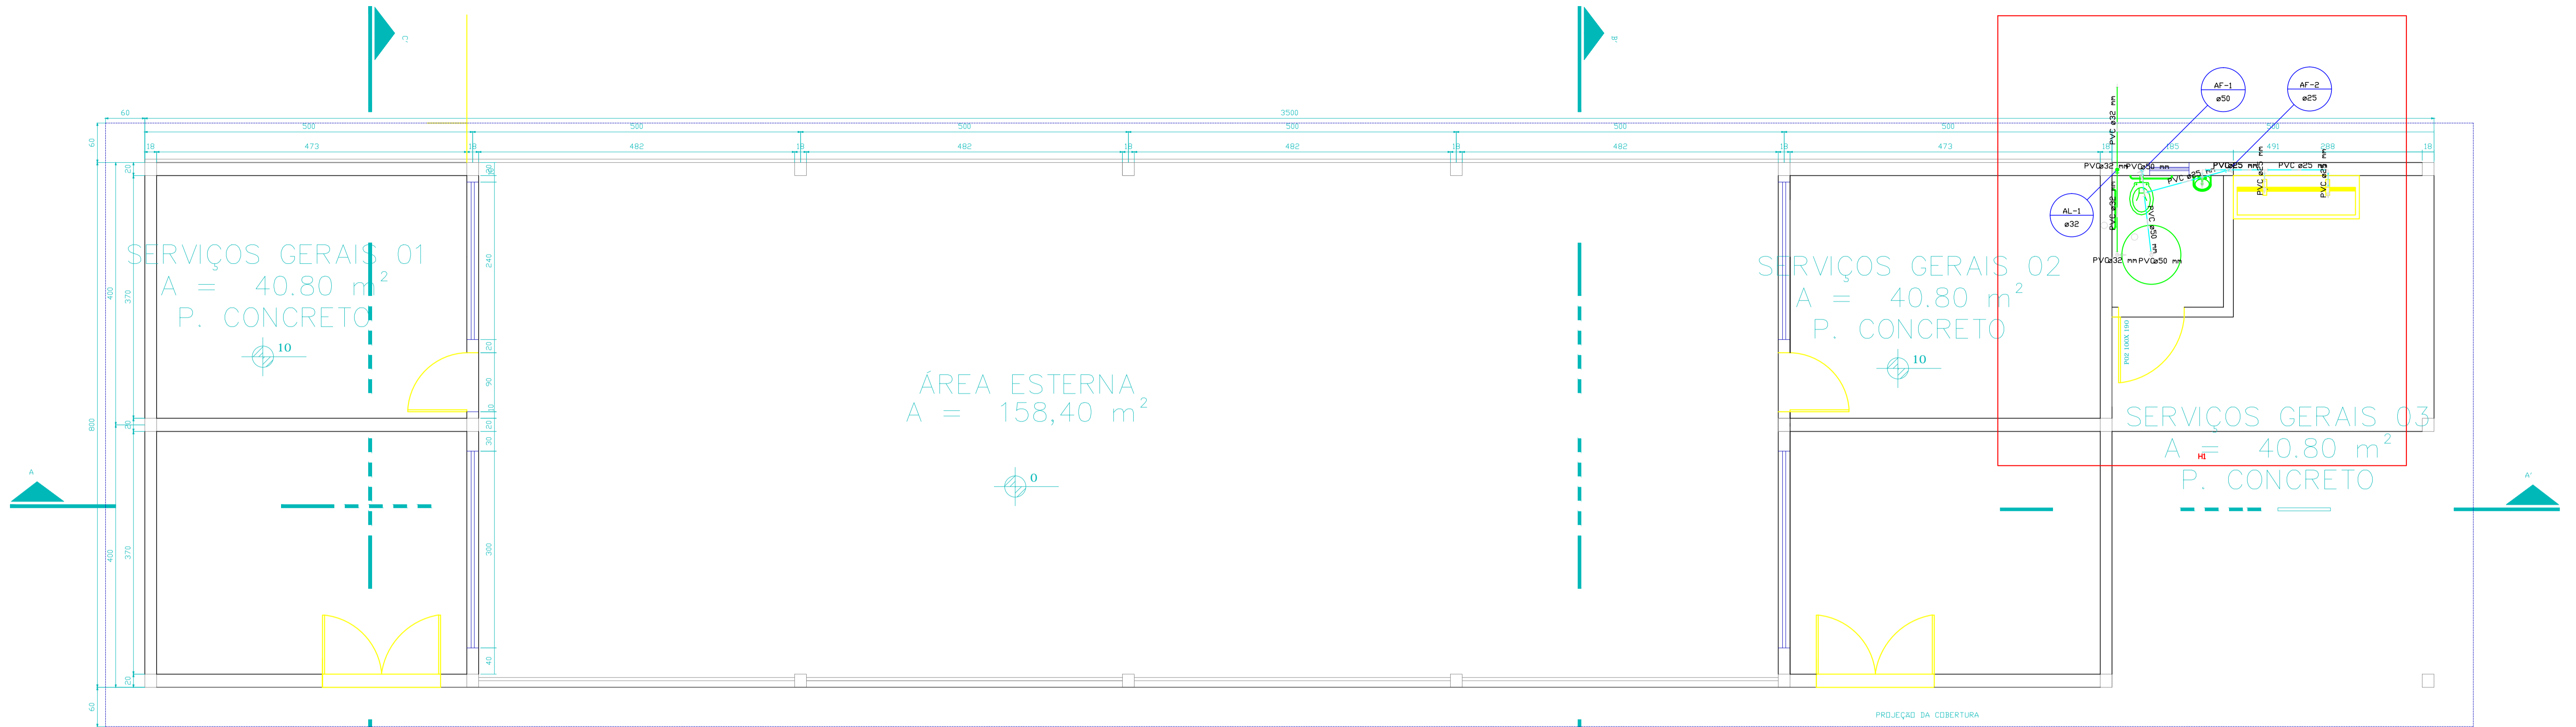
C
B
60
3500
500
500
500
500
500
500
500
18
473
18
482
18
482
18
482
18
482
18
473
18
185
491
288
18
60
20
400
370
800
20
400
370
20
60
20
240
20
90
10
30
20
300
40
AF-1
ø50
AF-2
ø25
AL-1
ø32
PVC ø32 mm
PVCø32 mm
PVCø50 mm
PVCø25 mm
PVC ø25 mm
PVC ø25 mm
PVC ø25 mm
PVC ø25 mm
PVC ø32 mm
PVC ø50 mm
PVCø32 mm
PVCø50 mm
P02 100X 160
SERVIÇOS GERAIS 01
A = 40.80 m$^2$
P. CONCRETO
10
ÁREA ESTERNA
A = 158,40 m$^2$
0
SERVIÇOS GERAIS 02
A = 40.80 m$^2$
P. CONCRETO
10
SERVIÇOS GERAIS 03
A = 40.80 m$^2$
H1
P. CONCRETO
A
A'
PROJEÇÃO DA COBERTURA